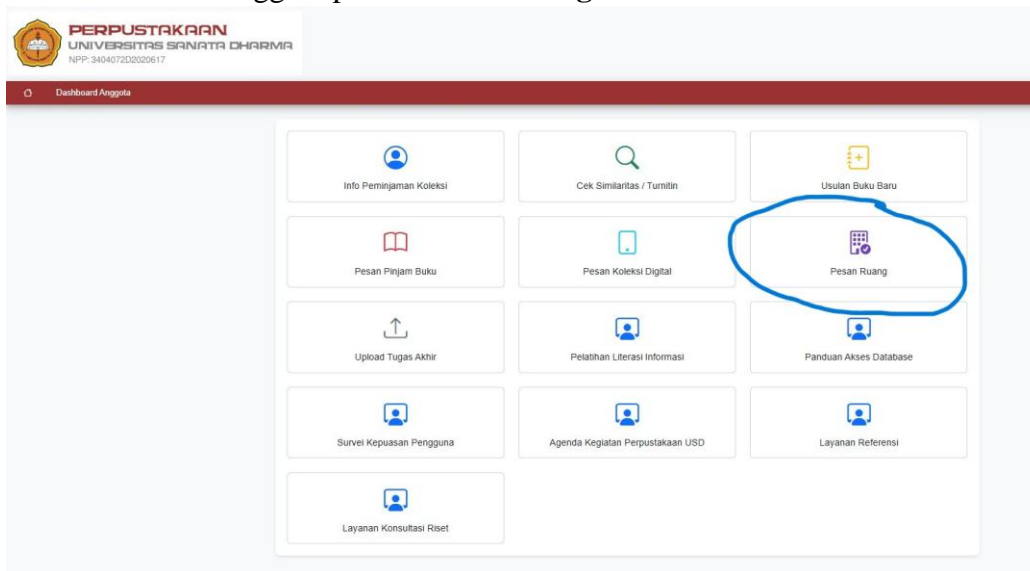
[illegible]

PERPUSTAKAAN
UNIVERSITAS SANATA DHARMA
NPP: 3404072D2020617

Dashboard Anggota

Info Peminjaman Koleksi

Cek Similaritas / Turnitin

Usulan Buku Baru

Pesan Pinjam Buku

Pesan Koleksi Digital

Pesan Ruang

Upload Tugas Akhir

Pelatihan Literasi Informasi

Panduan Akses Database

Survei Kepuasan Pengguna

Agenda Kegiatan Perpustakaan USD

Layanan Referensi

Layanan Konsultasi Riset